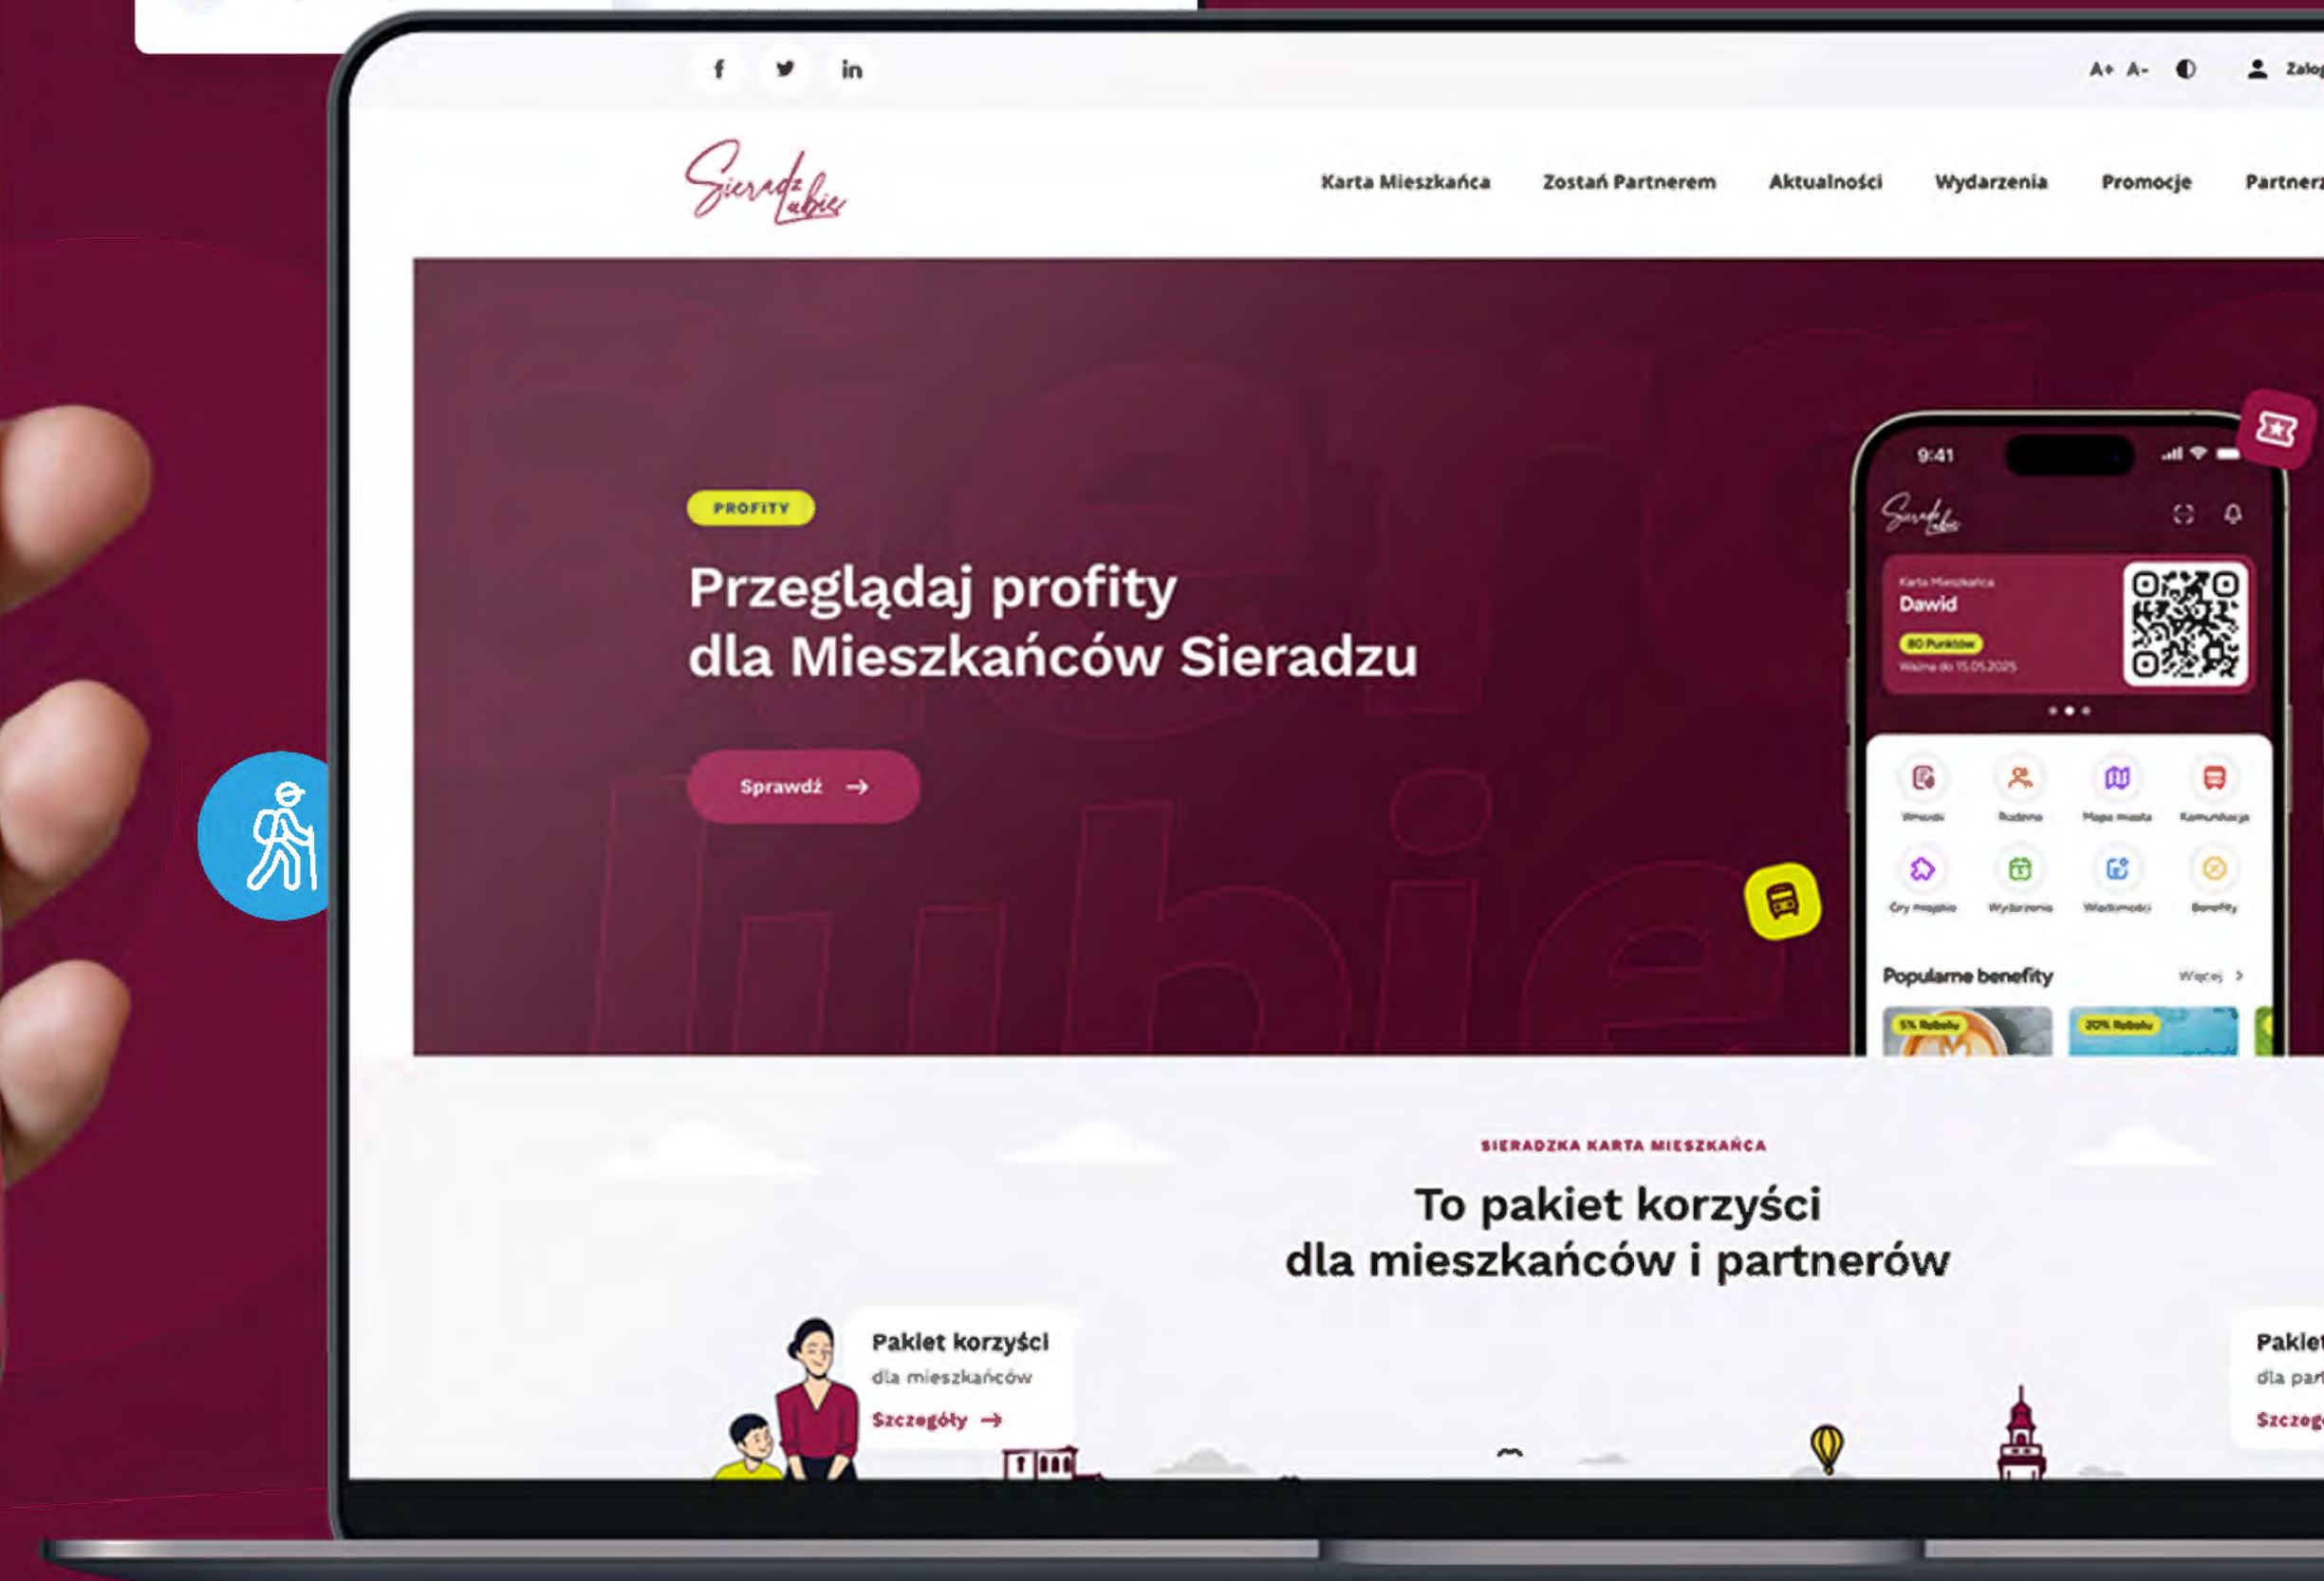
f in

A+ A- Zalo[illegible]

Sieradz Lubię

Karta Mieszkańca Zostań Partnerem Aktualności Wydarzenia Promocje Partner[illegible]

PROFITY

Przeglądaj profity dla Mieszkańców Sieradzu

Sprawdź →

9:41

Sieradz Lubię

Karta Mieszkańca
Dawid
80 Punktów
Ważna do 15.05.2025

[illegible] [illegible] Mapa miasta Komunikacja
Gry miejskie Wydarzenia Wiadomości Benefity

Popularne benefity Więcej >

5% Rabatu 20% Rabatu

SIERADZKA KARTA MIESZKAŃCA

To pakiet korzyści dla mieszkańców i partnerów

Pakiet korzyści
dla mieszkańców
Szczegóły →

Pakie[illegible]
dla par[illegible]
Szczeg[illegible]